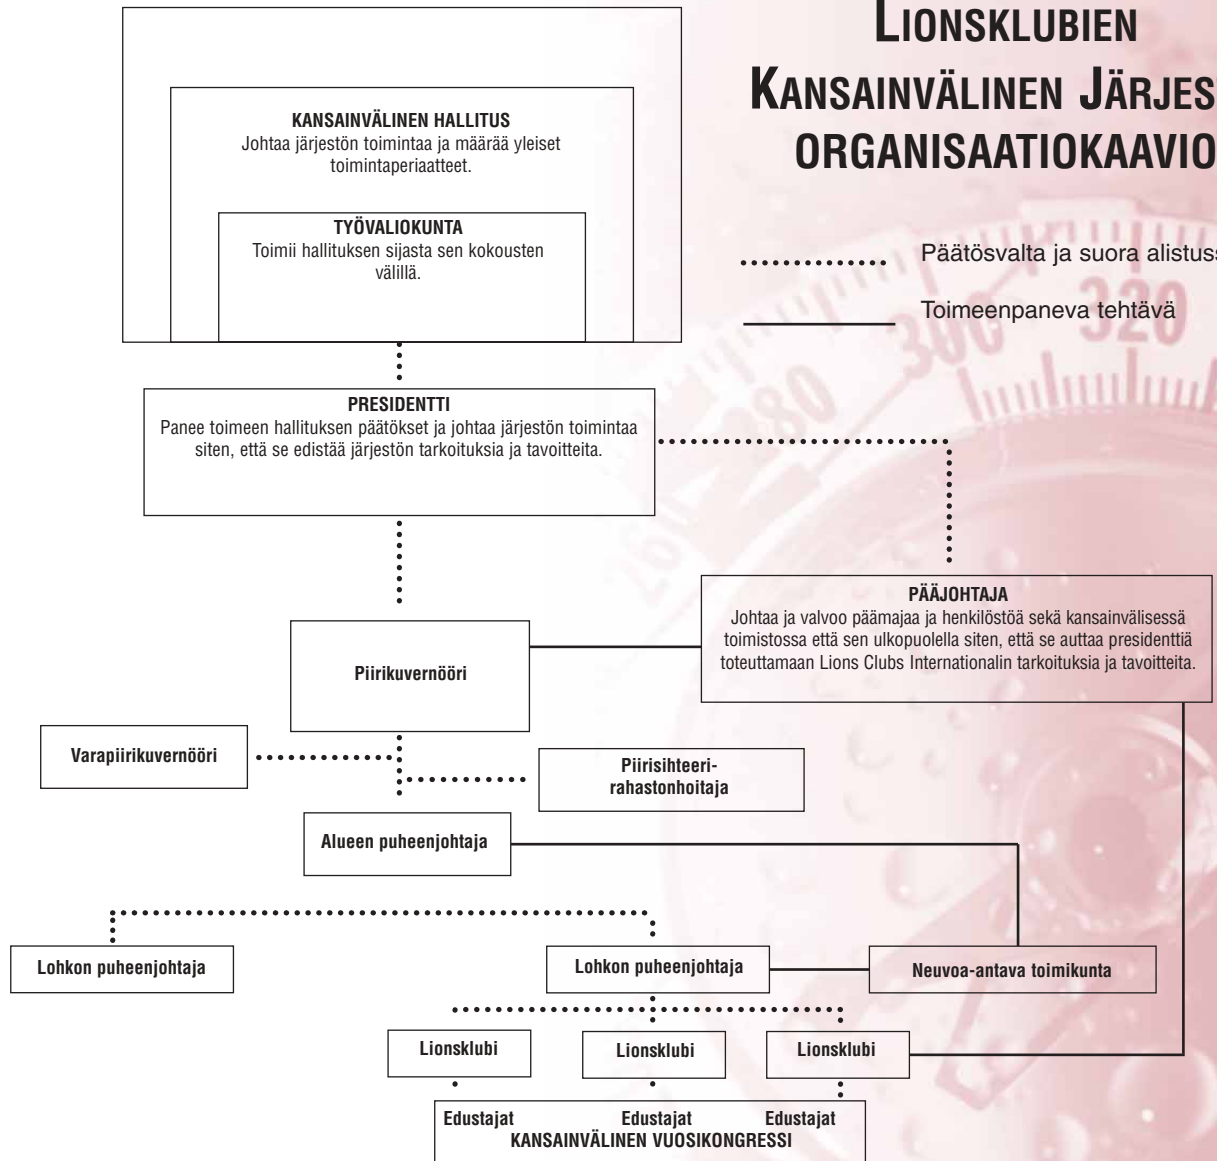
LIONSKLUBIEN KANSAINVÄLINEN JÄRJES ORGANISAATIOKAAVIO

Päätösvalta ja suora alistus

Toimeenpaneva tehtävä

KANSAINVÄLINEN HALLITUS
Johtaa järjestön toimintaa ja määrää yleiset toimintaperiaatteet.

TYÖVALIOKUNTA
Toimii hallituksen sijasta sen kokousten välillä.

PRESIDENTTI
Panee toimeen hallituksen päätökset ja johtaa järjestön toimintaa siten, että se edistää järjestön tarkoituksia ja tavoitteita.

PÄÄJOHTAJA
Johtaa ja valvoo päämajaa ja henkilöstöä sekä kansainvälisessä toimistossa että sen ulkopuolella siten, että se auttaa presidenttiä toteuttamaan Lions Clubs Internationalin tarkoituksia ja tavoitteita.

Piirikuvernööri

Varapiirikuvernööri

Piirisihteeri-rahastonhoitaja

Alueen puheenjohtaja

Lohkon puheenjohtaja

Lohkon puheenjohtaja

Neuvoa-antava toimikunta

Lionsklubi

Lionsklubi

Lionsklubi

Edustajat Edustajat Edustajat
KANSAINVÄLINEN VUOSIKONGRESSI